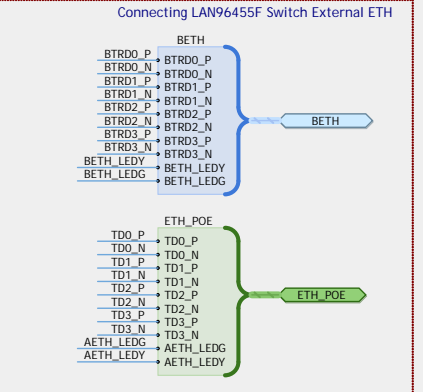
Connecting LAN96455F Switch External ETH

BETH

BTRD0_P
BTRD0_N
BTRD1_P
BTRD1_N
BTRD2_P
BTRD2_N
BTRD3_P
BTRD3_N
BETH_LEDY
BETH_LEDG

BTRD0_P
BTRD0_N
BTRD1_P
BTRD1_N
BTRD2_P
BTRD2_N
BTRD3_P
BTRD3_N
BETH_LEDY
BETH_LEDG

BETH

ETH_POE

TD0_P
TD0_N
TD1_P
TD1_N
TD2_P
TD2_N
TD3_P
TD3_N
AETH_LEDG
AETH_LEDY

TD0_P
TD0_N
TD1_P
TD1_N
TD2_P
TD2_N
TD3_P
TD3_N
AETH_LEDG
AETH_LEDY

ETH_POE